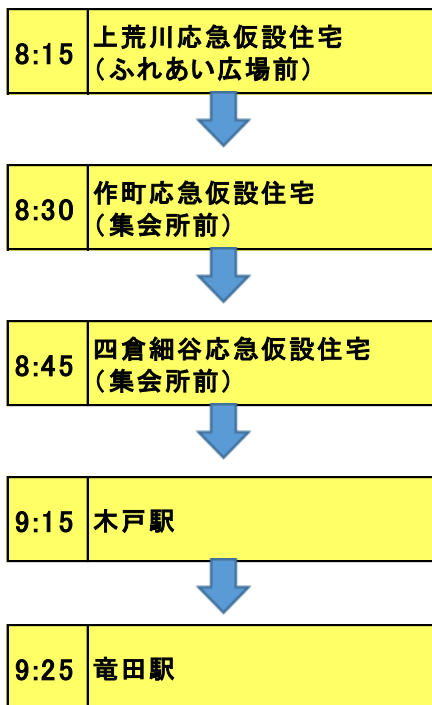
| 8:15 | 上荒川応急仮設住宅（ふれあい広場前） |
|---|---|

| 8:30 | 作町応急仮設住宅（集会所前） |
|---|---|

| 8:45 | 四倉細谷応急仮設住宅（集会所前） |
|---|---|

| 9:15 | 木戸駅 |
|---|---|

| 9:25 | 竜田駅 |
|---|---|